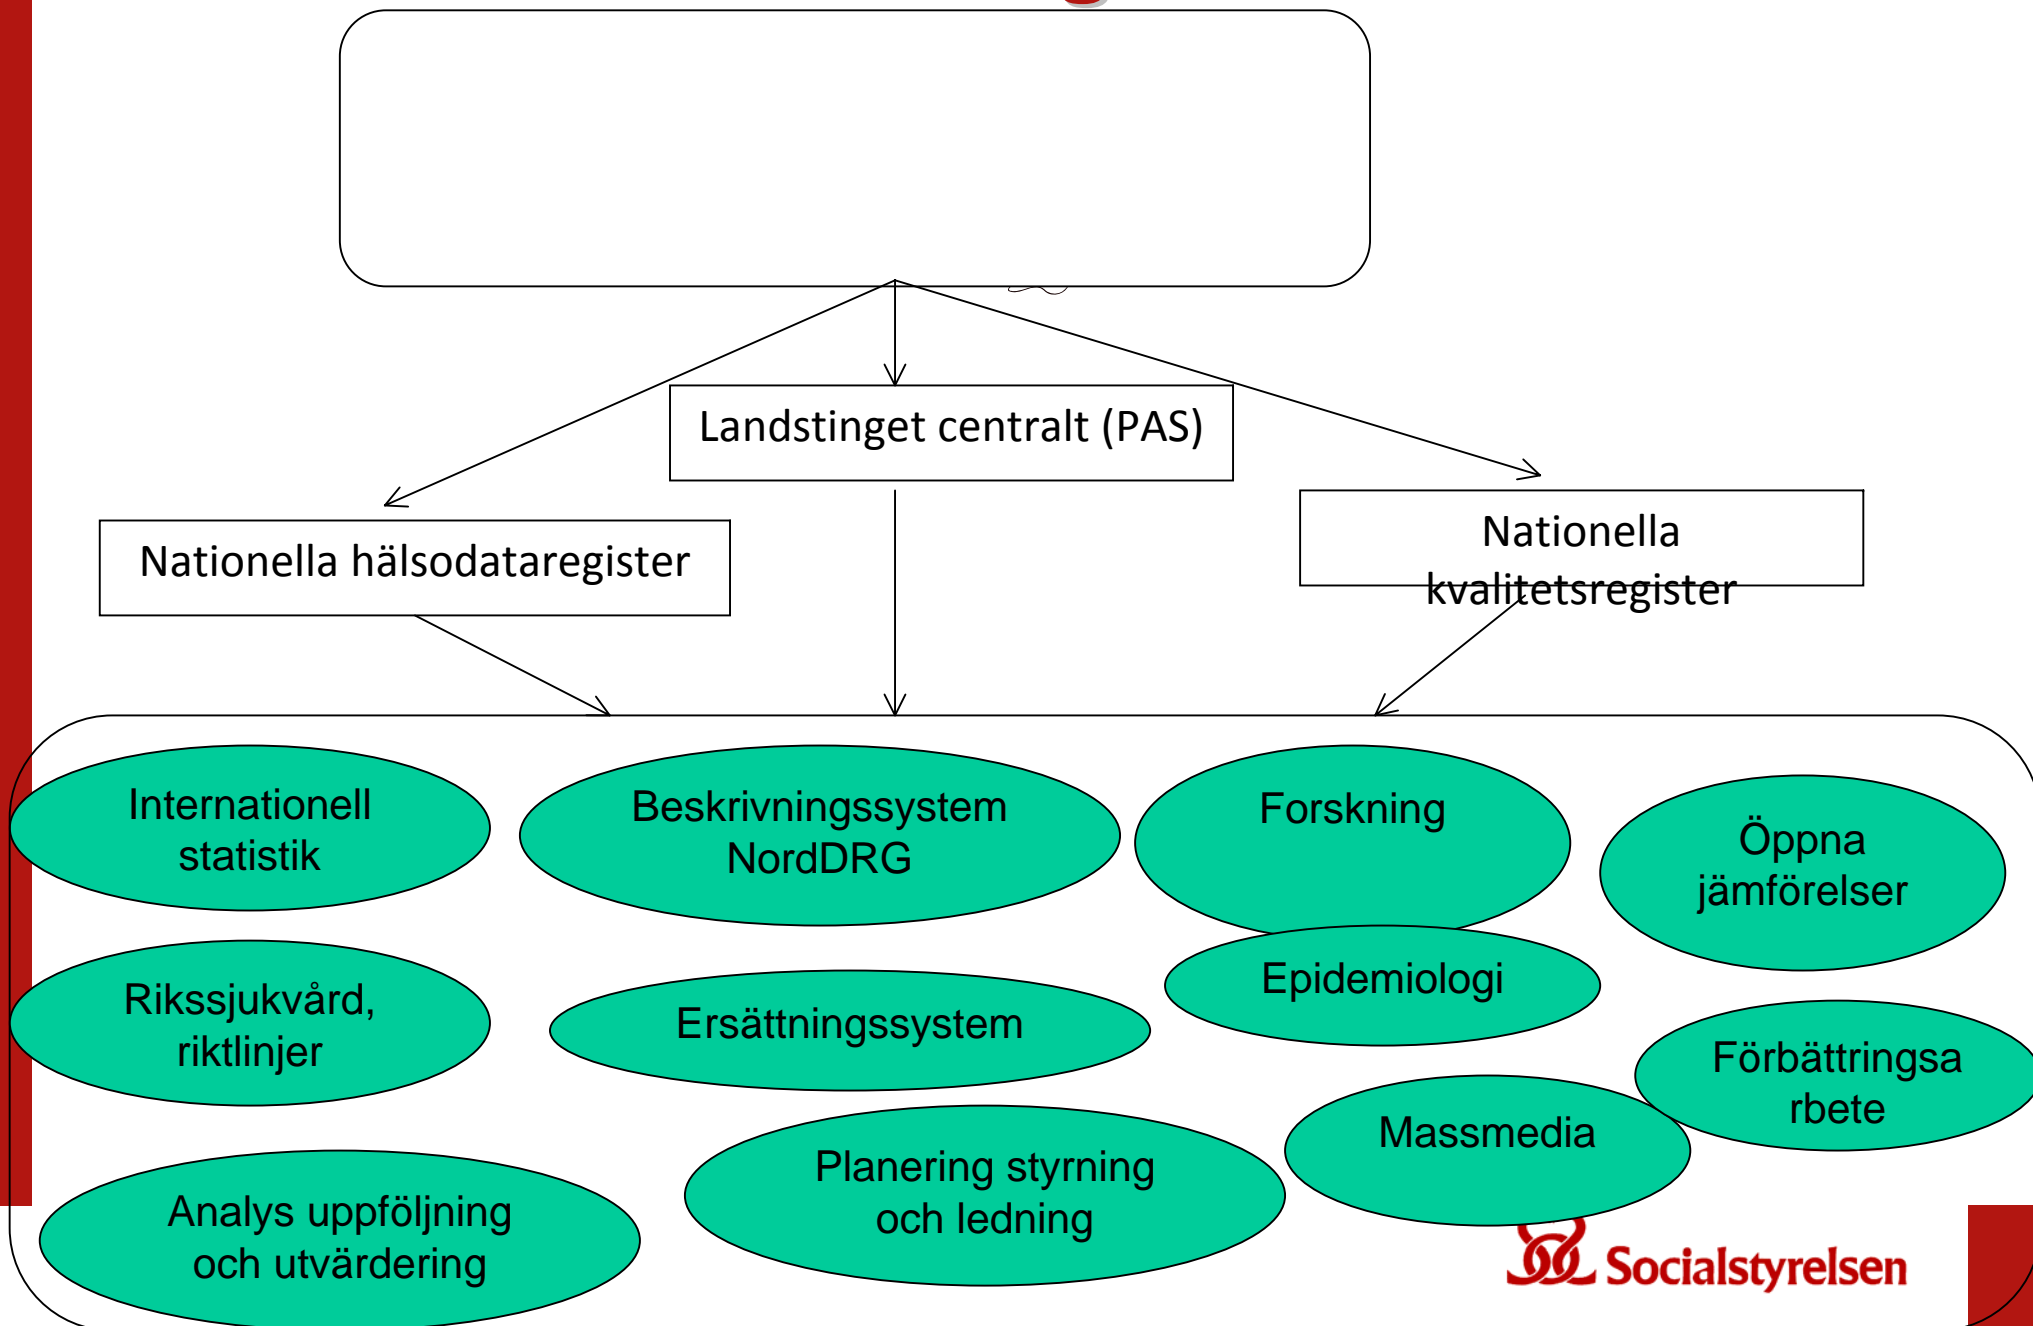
Landstinget centralt (PAS)

Nationella hälsodataregister

Nationella kvalitetsregister

Internationell statistik

Beskrivningssystem NordDRG

Forskning

Öppna jämförelser

Epidemiologi

Rikssjukvård, riktlinjer

Ersättningssystem

Förbättringsarbete

Massmedia

Planering styrning och ledning

Analys uppföljning och utvärdering

Socialstyrelsen